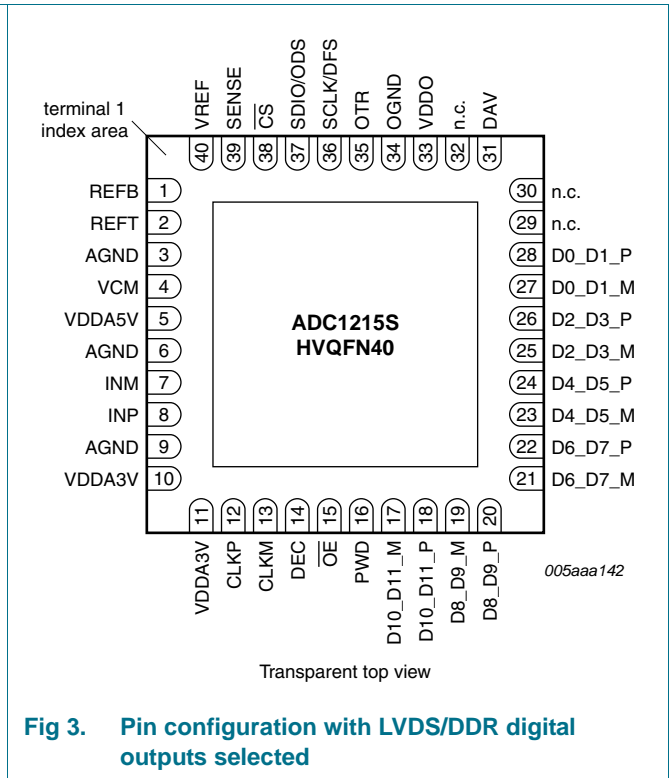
terminal 1 index area

VREF 40
SENSE 39
$\overline{CS}$ 38
SDIO/ODS 37
SCLK/DFS 36
OTR 35
OGND 34
VDDO 33
n.c. 32
DAV 31

REFB 1
REFT 2
AGND 3
VCM 4
VDDA5V 5
AGND 6
INM 7
INP 8
AGND 9
VDDA3V 10

30 n.c.
29 n.c.
28 D0_D1_P
27 D0_D1_M
26 D2_D3_P
25 D2_D3_M
24 D4_D5_P
23 D4_D5_M
22 D6_D7_P
21 D6_D7_M

ADC1215S
HVQFN40

11 VDDA3V
12 CLKP
13 CLKM
14 DEC
15 $\overline{OE}$
16 PWD
17 D10_D11_M
18 D10_D11_P
19 D8_D9_M
20 D8_D9_P

005aaa142

Transparent top view

Fig 3. Pin configuration with LVDS/DDR digital outputs selected